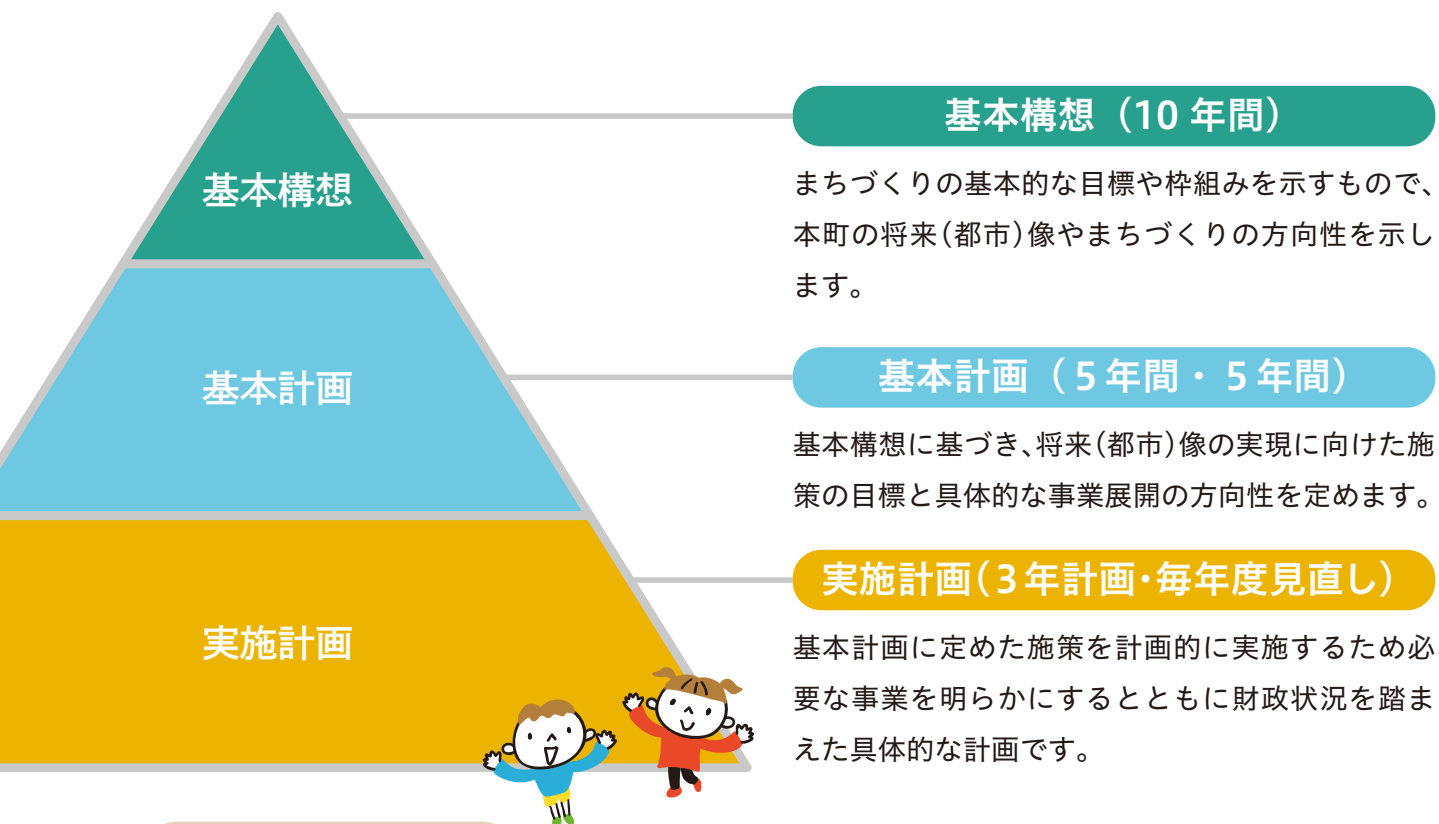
基本構想

基本計画

実施計画

基本構想（10 年間）

まちづくりの基本的な目標や枠組みを示すもので、本町の将来(都市)像やまちづくりの方向性を示します。

基本計画（ 5 年間・ 5 年間）

基本構想に基づき、将来(都市)像の実現に向けた施策の目標と具体的な事業展開の方向性を定めます。

実施計画(3年計画･毎年度見直し)

基本計画に定めた施策を計画的に実施するため必要な事業を明らかにするとともに財政状況を踏まえた具体的な計画です。